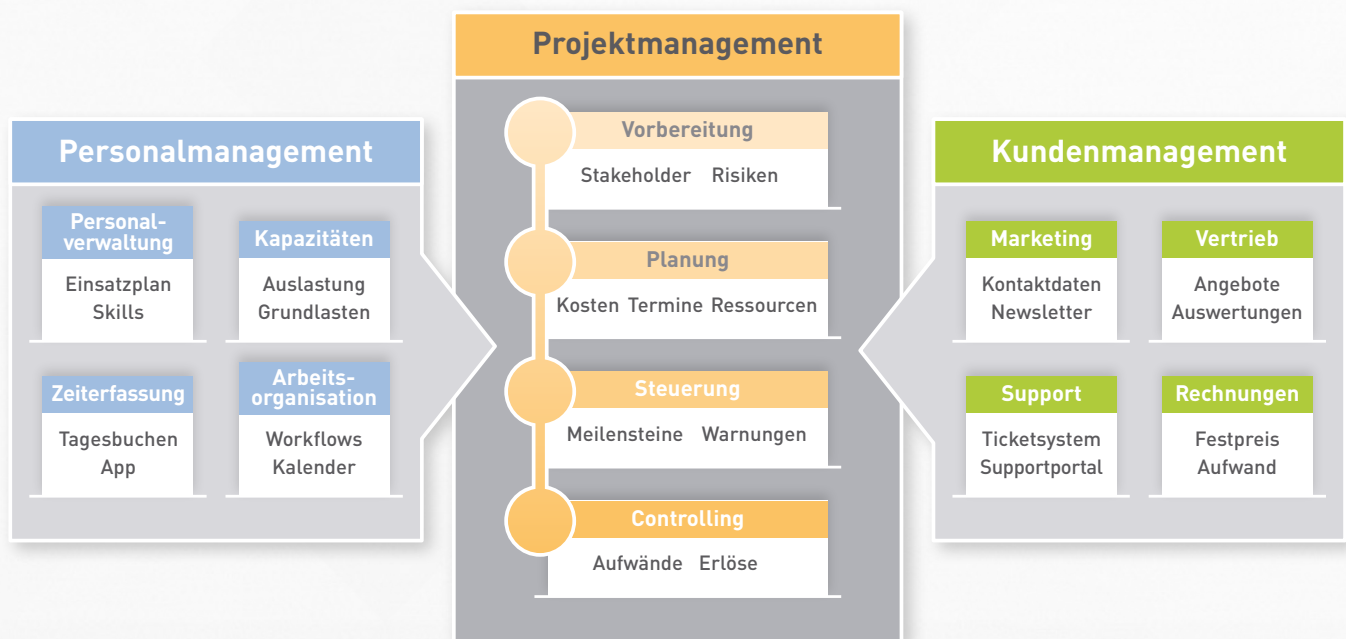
Projektmanagement

Vorbereitung
Stakeholder Risiken

Planung
Kosten Termine Ressourcen

Steuerung
Meilensteine Warnungen

Controlling
Aufwände Erlöse

Personalmanagement

Personalverwaltung
Einsatzplan
Skills

Kapazitäten
Auslastung
Grundlasten

Zeiterfassung
Tagesbuchen
App

Arbeitsorganisation
Workflows
Kalender

Kundenmanagement

Marketing
Kontaktdaten
Newsletter

Vertrieb
Angebote
Auswertungen

Support
Ticketsystem
Supportportal

Rechnungen
Festpreis
Aufwand